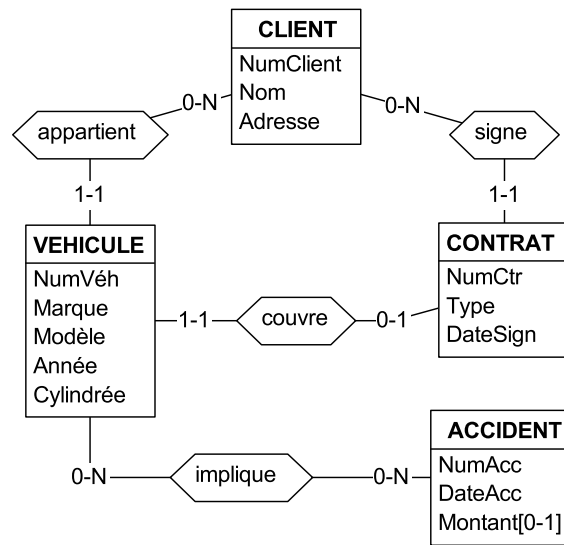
CLIENT
NumClient
Nom
Adresse

0-N
appartient
0-N
signe

1-1
1-1

VEHICULE
NumVéh
Marque
Modèle
Année
Cylindrée

1-1
couvre
0-1

CONTRAT
NumCtr
Type
DateSign

0-N
implique
0-N

ACCIDENT
NumAcc
DateAcc
Montant[0-1]